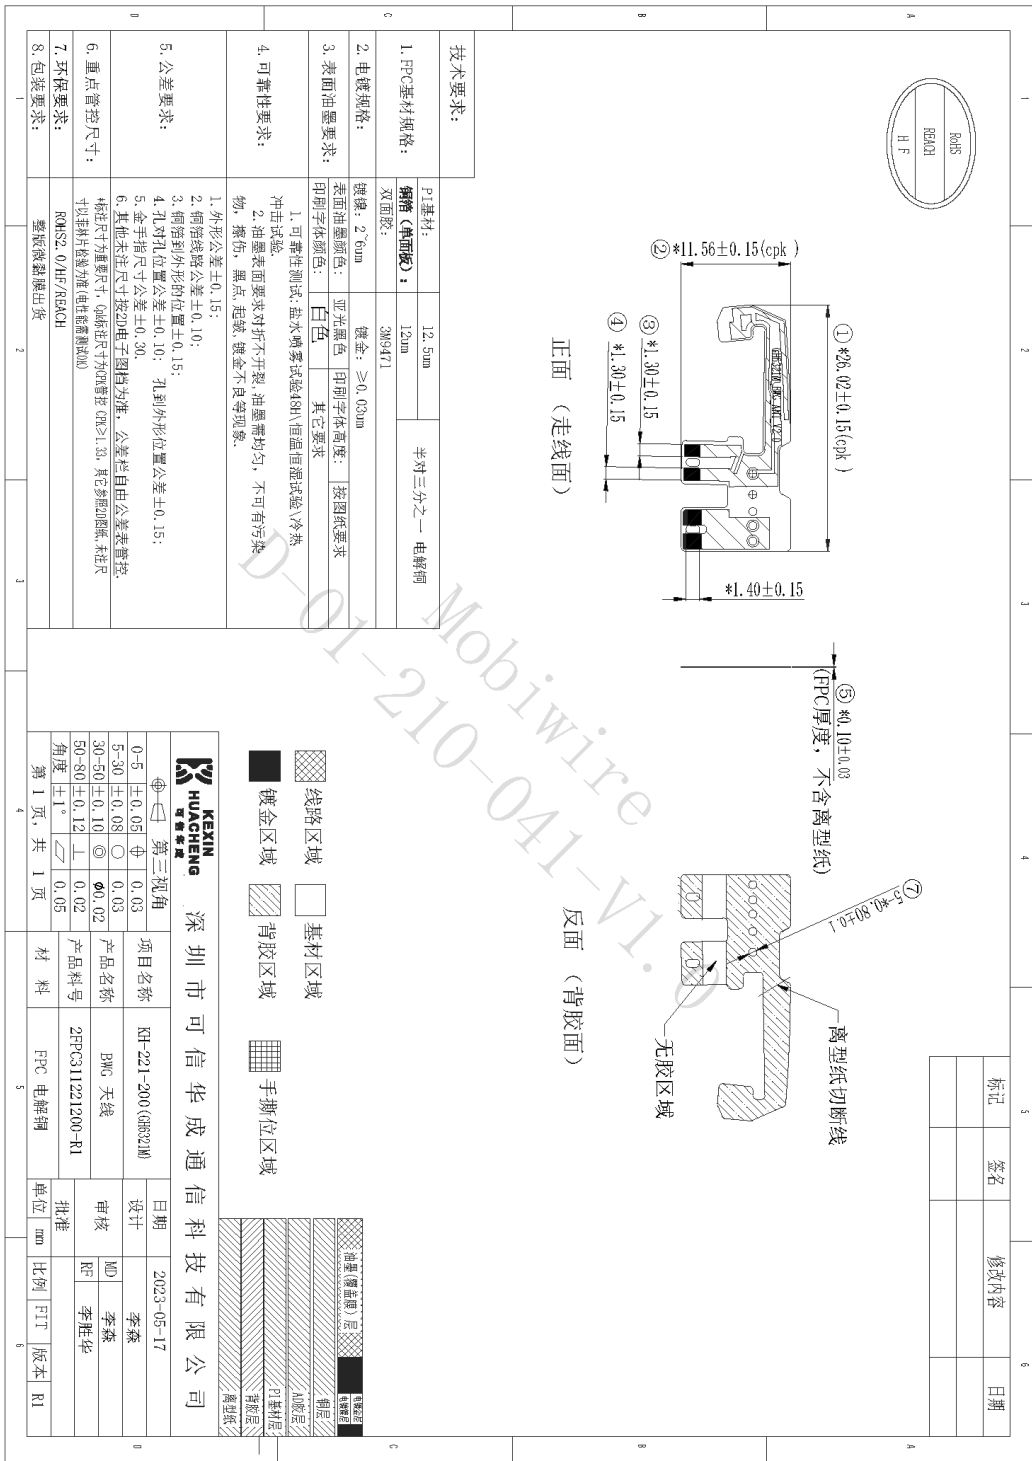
RoHS
REACH
H F

技术要求:

1.FPC基材规格:
PI基材: 12.5um
铜箔(单面板): 12um 半对三分之一 电解铜
双面胶: 3M9471

2.电镀规格:
镍镍: 2~6um 镀金: ≥0.03um

3.表面油墨要求:
表面油墨颜色: 亚光黑色 印刷字体高度: 按图纸要求
印刷字体颜色: 白色 其它要求

4.可靠性要求:
1. 可靠性测试:盐水喷雾试验48H\恒温恒湿试验\冷热冲击试验。
2. 油墨表面要求对折不开裂,油墨需均匀,不可有污染物,擦伤,黑点,起皱,镀金不良等现象。

5.公差要求:
1. 外形公差±0.15;
2. 铜箔线路公差±0.10;
3. 铜箔到外形的位置±0.15;
4. 孔对孔位置公差±0.10; 孔到外形位置公差±0.15;
5. 金手指尺寸公差±0.30;
6. 其他未注尺寸按2D电子图档为准, 公差栏自由公差表管控。

6.重点管控尺寸:
标注尺寸为重要尺寸,Cpk标注尺寸为CPK管控 CPK≥1.33, 其它参照2D图纸,未注尺寸以电子档为准(电性能需测试)

7.环保要求: ROHS2.0/HF/REACH

8.包装要求: 整版散剪膜出货

① *26.02±0.15(cpk)
② *11.56±0.15(cpk)
③ *1.30±0.15
④ *1.30±0.15
*1.40±0.15
⑤ *0.10±0.03 (FPC厚度, 不含离型纸)
⑦ 5-*0.80±0.1

正面 (走线面)
反面 (背胶面)
离型纸切断线
无胶区域

D-01-210-041-V1.0 Mobiwire

线路区域 基材区域
镀金区域 背胶区域 手撕位区域

| 标记 | 签名 | 修改内容 | 日期 |
|---|---|---|---|

| 0-5 | ±0.05 | ⊕ | 0.03 |
|---|---|---|---|
| 5-30 | ±0.08 | ○ | 0.03 |
| 30-50 | ±0.10 | ◎ | Φ0.02 |
| 50-80 | ±0.12 | ⊥ | 0.02 |
| 角度 | ±1° | ⏥ | 0.05 |

第三视角
KEXIN HUACHENG 可信华成
第 1 页, 共 1 页

深圳市可信华成通信科技有限公司

| 项目名称 | KH-221-200(GH632IM) | 日期 | 2023-05-17 |
|---|---|---|---|
| 产品名称 | BWG 天线 | 设计 | 李森 |
| 产品料号 | 2FPC311221200-R1 | 审核 | MD 李森 |
| | | | RF 李胜华 |
| 材料 | FPC 电解铜 | 批准 | |
| 单位 | mm | 比例 | FIT | 版本 | R1 |

油墨(覆盖膜)层
电镀层
铜层
AD胶层
PI基材层
背胶层
离型纸